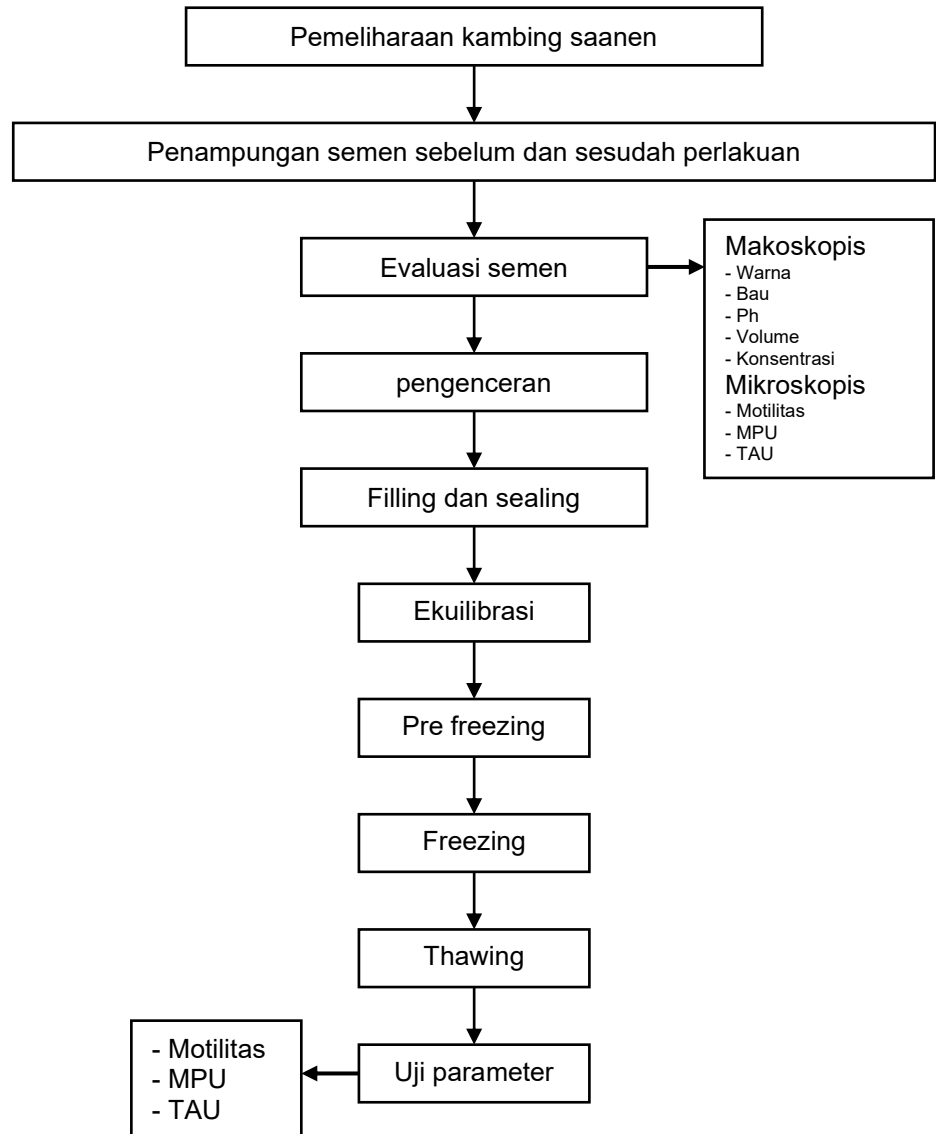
Pemeliharaan kambing saanen

Penampungan semen sebelum dan sesudah perlakuan

Evaluasi semen

Makoskopis
- Warna
- Bau
- Ph
- Volume
- Konsentrasi
Mikroskopis
- Motilitas
- MPU
- TAU

pengenceran

Filling dan sealing

Ekuilibrasi

Pre freezing

Freezing

Thawing

Uji parameter

- Motilitas
- MPU
- TAU